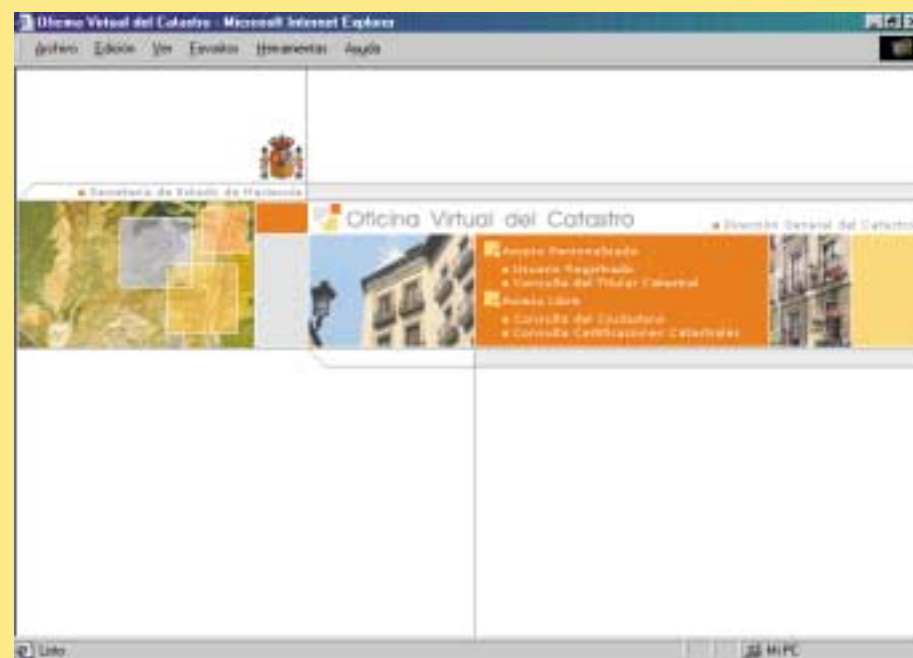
Oficina Virtual del Catastro - Microsoft Internet Explorer

Archivo Edición Ver Favoritos Herramientas Ayuda

Secretaría de Estado de Hacienda

Oficina Virtual del Catastro

Dirección General del Catastro

Acceso Personalizado
Usuario Registrado
Consulta del Titular Catastral
Acceso Libre
Consulta del Ciudadano
Consulta Certificaciones Catastrales

Listo

Mi PC